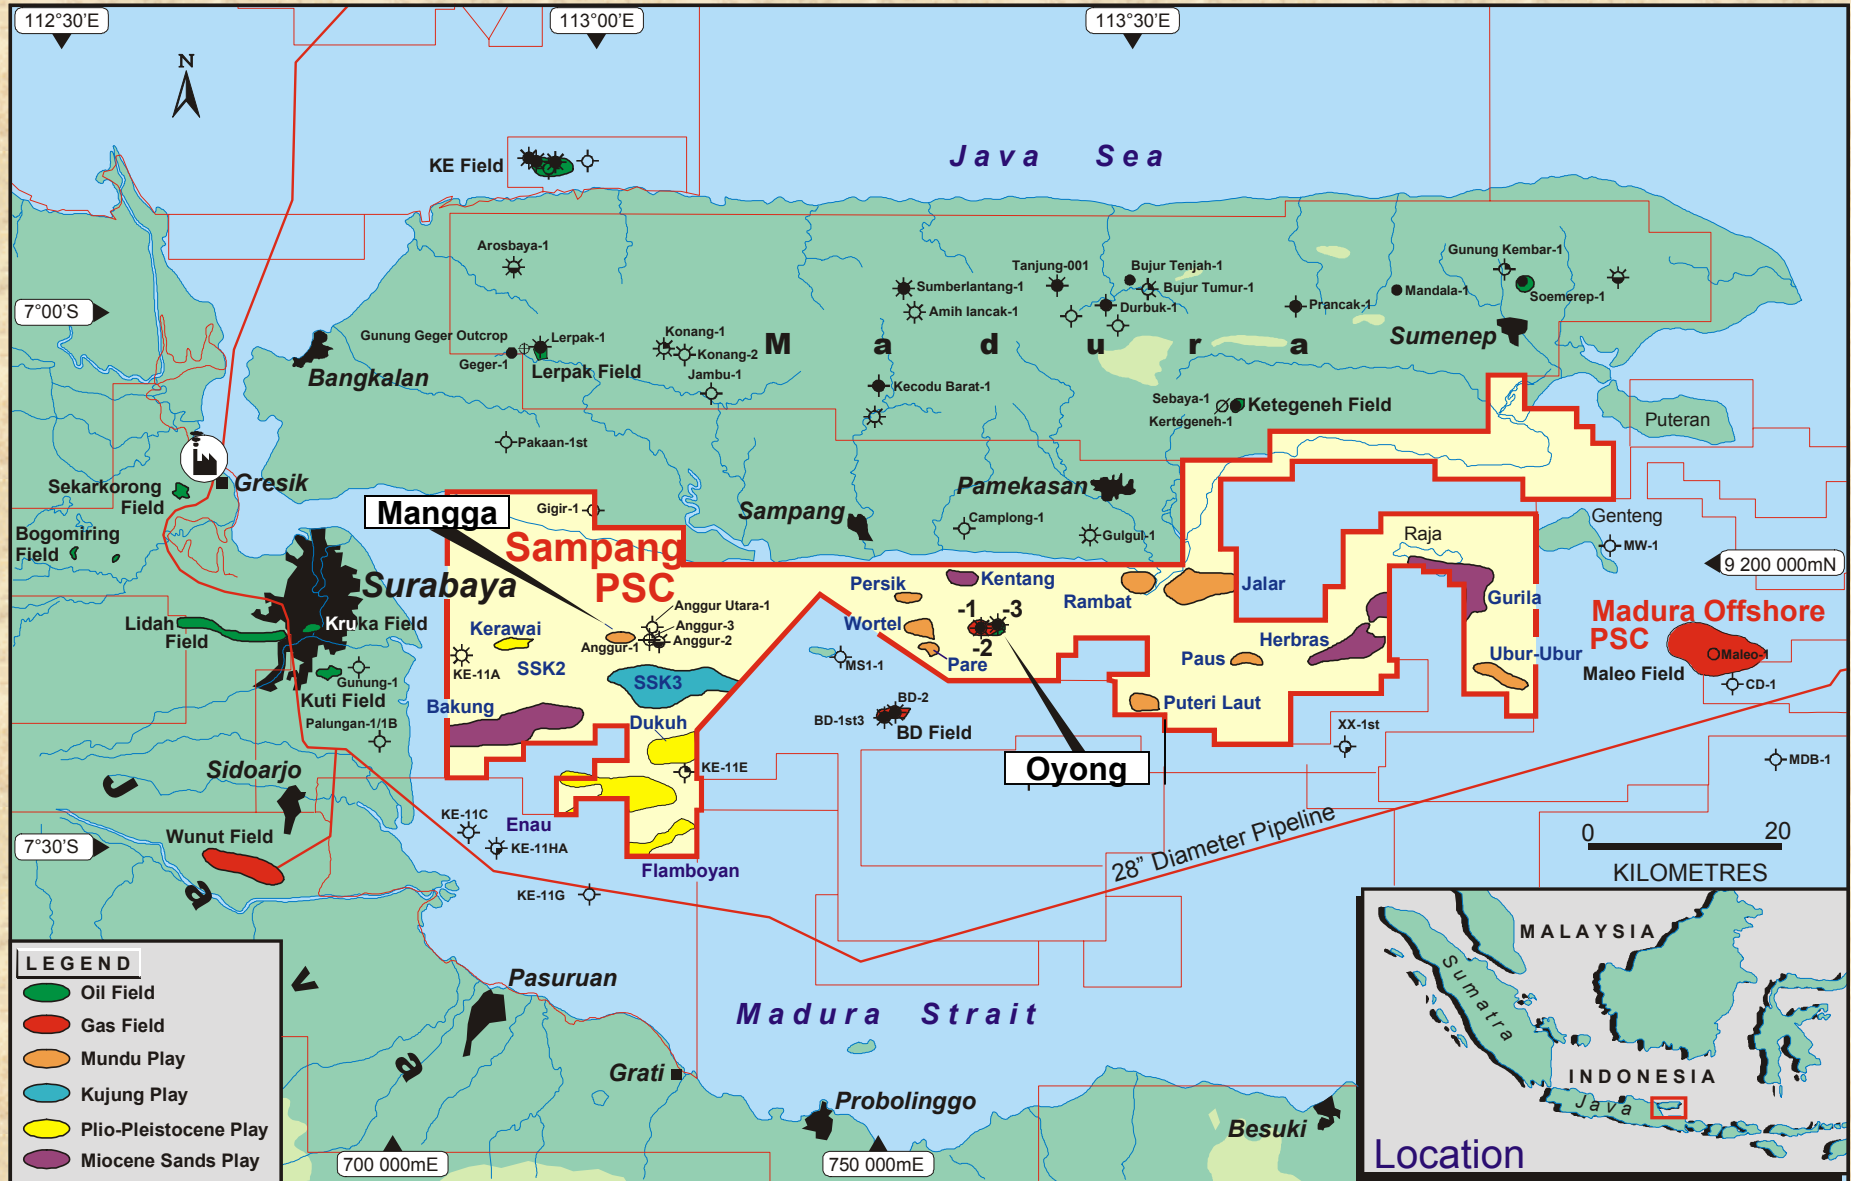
112°30'E
113°00'E
113°30'E
N
Java Sea
KE Field
Arosbaya-1
Tanjung-001
Bujur Tenjah-1
Sumberlantang-1
Bujur Tumur-1
Gunung Kembar-1
Amih lancak-1
Durbuk-1
Pranck-1
Mandala-1
Soemerep-1
7°00'S
Gunung Geger Outcrop
Lerpak-1
Konang-1
Konang-2
M a d u r a
Sumenep
Geger-1
Lerpak Field
Jambu-1
Bangkalan
Kecodu Barat-1
Sebaya-1
Ketegeneh Field
Kertegeneh-1
Puteran
Pakaan-1st
Gresik
Sekarkorong Field
Pamekasan
Mangga
Gigir-1
Sampang
Camplong-1
Genteng
Bogomiring Field
Sampang PSC
Gulgul-1
Raja
MW-1
Surabaya
Persik
Kentang
Jalar
9 200 000mN
Lidah Field
Kruka Field
Anggur Utara-1
Rambat
Gurila
Madura Offshore PSC
Kerawai
Anggur-3
-1
-3
Wortel
Herbras
Anggur-1
Anggur-2
-2
Paus
Maleo-1
Gunung-1
KE-11A
SSK2
Pare
Ubur-Ubur
Maleo Field
MS1-1
CD-1
Kuti Field
SSK3
BD-2
Puteri Laut
Palungan-1/1B
Bakung
Dukuh
BD-1st3
BD Field
XX-1st
Sidoarjo
KE-11E
Oyong
MDB-1
KE-11C
Enau
0
20
7°30'S
Wunut Field
KE-11HA
28" Diameter Pipeline
KILOMETRES
Flamboyan
KE-11G
LEGEND
Oil Field
Gas Field
Mundu Play
Kujung Play
Plio-Pleistocene Play
Miocene Sands Play
Pasuruan
Madura Strait
MALAYSIA
Sumatra
INDONESIA
Java
Grati
Probolinggo
Besuki
Location
700 000mE
750 000mE
J a v a